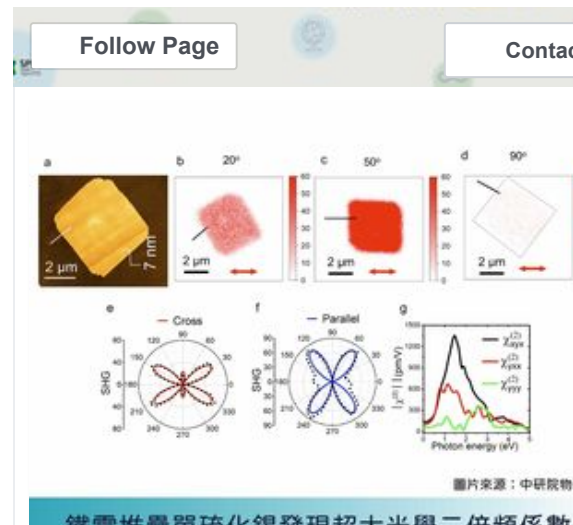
Follow Page

Contac

a

2 µm

7 nm

b 20°

2 µm

c 50°

2 µm

d 90°

2 µm

e

Cross

SHG

f

Parallel

SHG

g

$\chi^{(2)}_{ayx}$

$\chi^{(2)}_{yxx}$

$\chi^{(2)}_{yyy}$

$|\chi^{(2)}|$ (pm/V)

Photon energy (eV)

圖片來源：中研院物

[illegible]